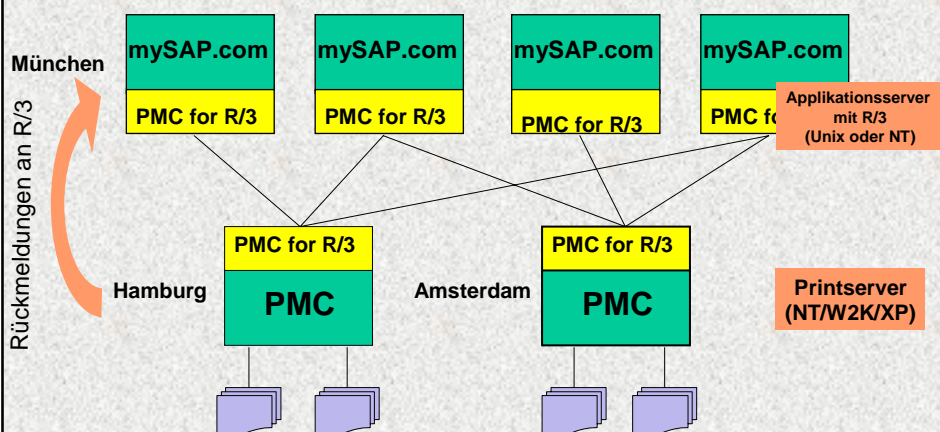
München

mySAP.com

PMC for R/3

mySAP.com

PMC for R/3

mySAP.com

PMC for R/3

mySAP.com

PMC fo

Applikationsserver mit R/3 (Unix oder NT)

Rückmeldungen an R/3

PMC for R/3

Hamburg

PMC

Amsterdam

PMC for R/3

PMC

Printserver (NT/W2K/XP)